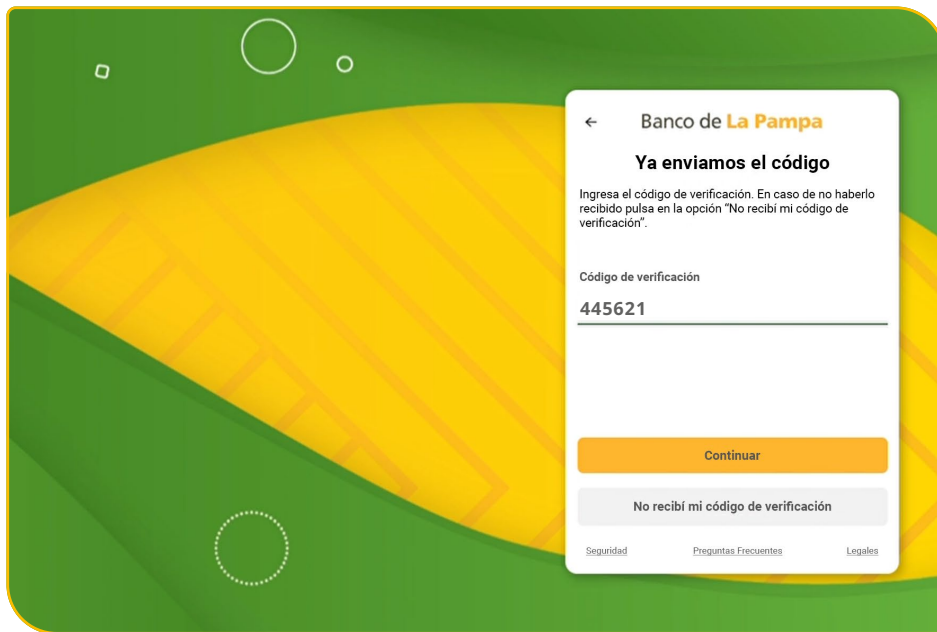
←

Banco de La Pampa

Ya enviamos el código

Ingresa el código de verificación. En caso de no haberlo recibido pulsa en la opción “No recibí mi código de verificación”.

Código de verificación

445621

Continuar

No recibí mi código de verificación

Seguridad

Preguntas Frecuentes

Legales